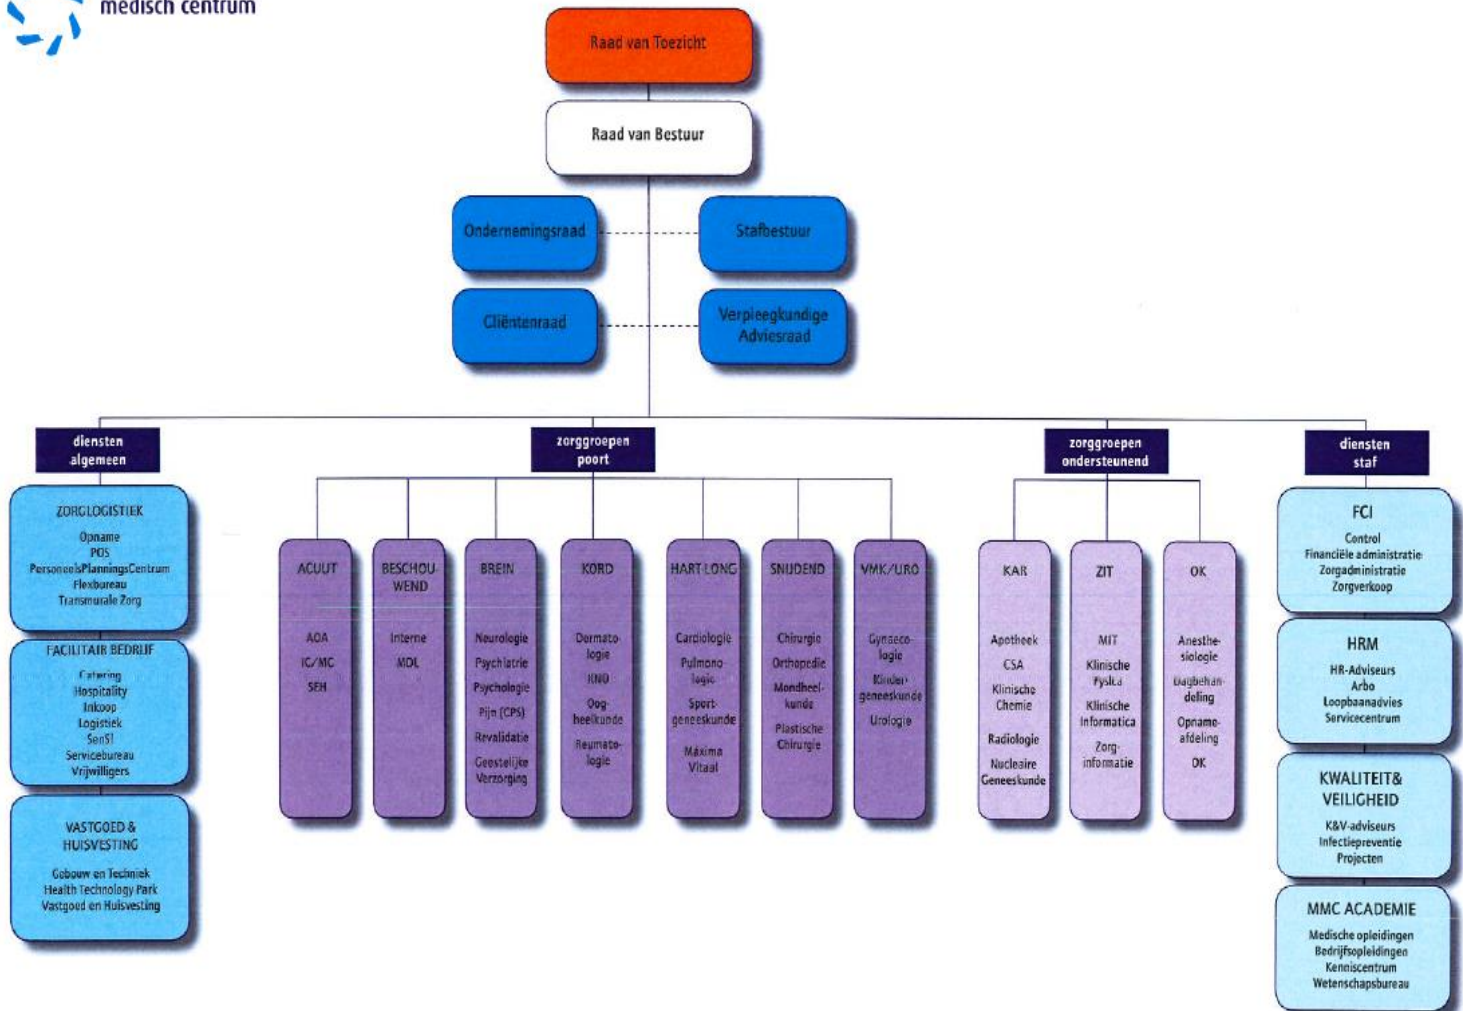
medisch centrum

Raad van Toezicht

Raad van Bestuur

Ondernemingsraad

Stafbestuur

Cliëntenraad

Verpleegkundige Adviesraad

diensten algemeen

ZORGLOGISTIEK
Opname
POS
PersoneelsPlanningsCentrum
Flexbureau
Transmurale Zorg

FACILITAIR BEDRIJF
Catering
Hospitality
Inkoop
Logistiek
SenSI
Servicebureau
Vrijwilligers

VASTGOED & HUISVESTING
Gebouw en Techniek
Health Technology Park
Vastgoed en Huisvesting

zorggroepen poort

ACUUT
AOA
IC/MC
SEH

BESCHOUWEND
Interne
MDL

BREIN
Neurologie
Psychiatrie
Psychologie
Pijn (CPS)
Revalidatie
Geestelijke Verzorging

KORD
Dermatologie
KNO
Oogheelkunde
Reumatologie

HART LONG
Cardiologie
Pulmonologie
Sportgeneeskunde
Máxima Vitaal

SNIJDEND
Chirurgie
Orthopedie
Mondheelkunde
Plastische Chirurgie

VMK/URO
Gynaecologie
Kindergeneeskunde
Urologie

zorggroepen ondersteunend

KAR
Apotheek
CSA
Klinische Chemie
Radiologie
Nucleaire Geneeskunde

ZIT
MIT
Klinische Fysica
Klinische Informatica
Zorginformatie

OK
Anesthesiologie
Dagbehandeling
Opname-afdeling
OK

diensten staf

FCI
Control
Financiële administratie
Zorgadministratie
Zorgverkoop

HRM
HR-Adviseurs
Arbo
Loopbaanadvies
Servicecentrum

KWALITEIT& VEILIGHEID
K&V-adviseurs
Infectiepreventie
Projecten

MMC ACADEMIE
Medische opleidingen
Bedrijfsopleidingen
Kenniscentrum
Wetenschapsbureau